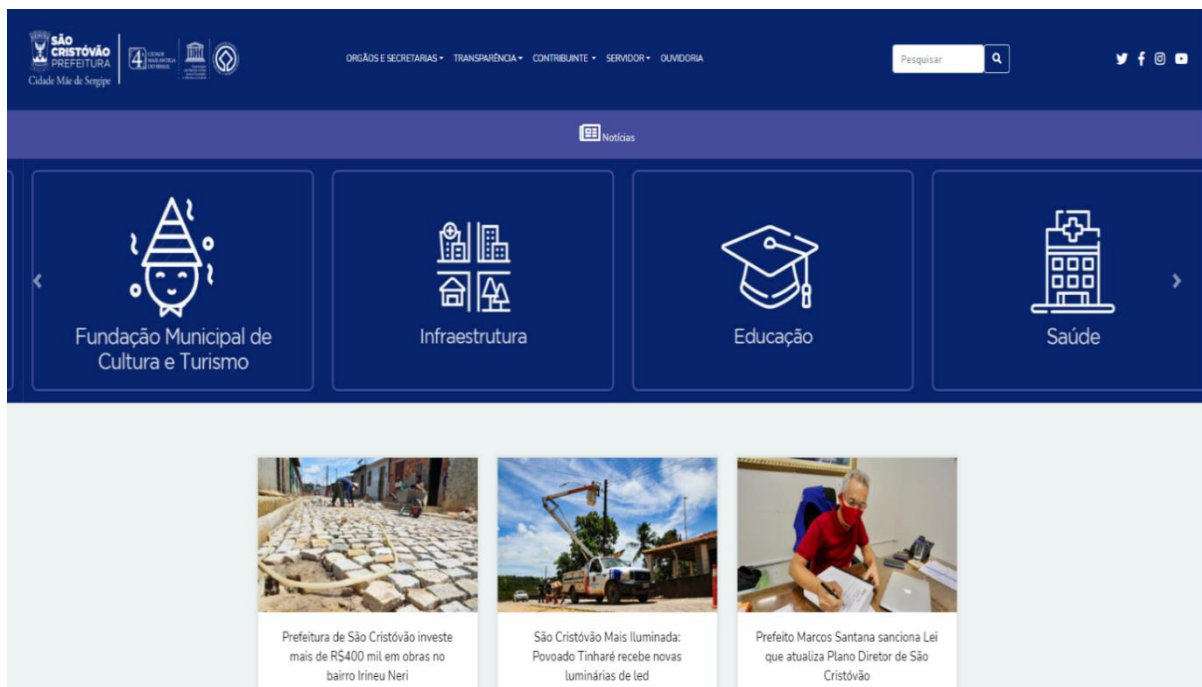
SÃO CRISTÓVÃO PREFEITURA
Cidade Mãe de Sergipe

4ª

ORGÃOS E SECRETARIAS ▾ TRANSPARÊNCIA ▾ CONTRIBUINTE ▾ SERVIDOR ▾ OUVIDORIA

Pesquisar

Notícias

Fundação Municipal de Cultura e Turismo

Infraestrutura

Educação

Saúde

Prefeitura de São Cristóvão investe mais de R$400 mil em obras no bairro Irineu Neri

São Cristóvão Mais Iluminada: Povoado Tinharé recebe novas luminárias de led

Prefeito Marcos Santana sanciona Lei que atualiza Plano Diretor de São Cristóvão